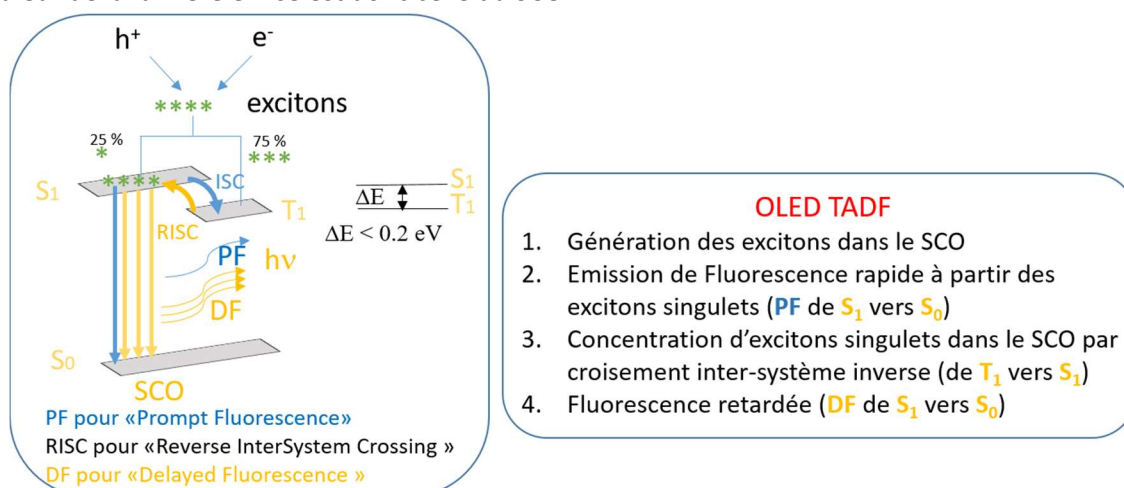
$h^+$ $e^-$

excitons

25 %

75 %

$S_1$

ISC

$T_1$

RISC

PF

$h\nu$

DF

$S_0$

SCO

$S_1$

$\Delta E$

$T_1$

$\Delta E < 0.2$ eV

PF pour «Prompt Fluorescence»

RISC pour «Reverse InterSystem Crossing »

DF pour «Delayed Fluorescence »

OLED TADF

1. Génération des excitons dans le SCO
2. Emission de Fluorescence rapide à partir des excitons singulets (PF de $S_1$ vers $S_0$)
3. Concentration d'excitons singulets dans le SCO par croisement inter-système inverse (de $T_1$ vers $S_1$)
4. Fluorescence retardée (DF de $S_1$ vers $S_0$)